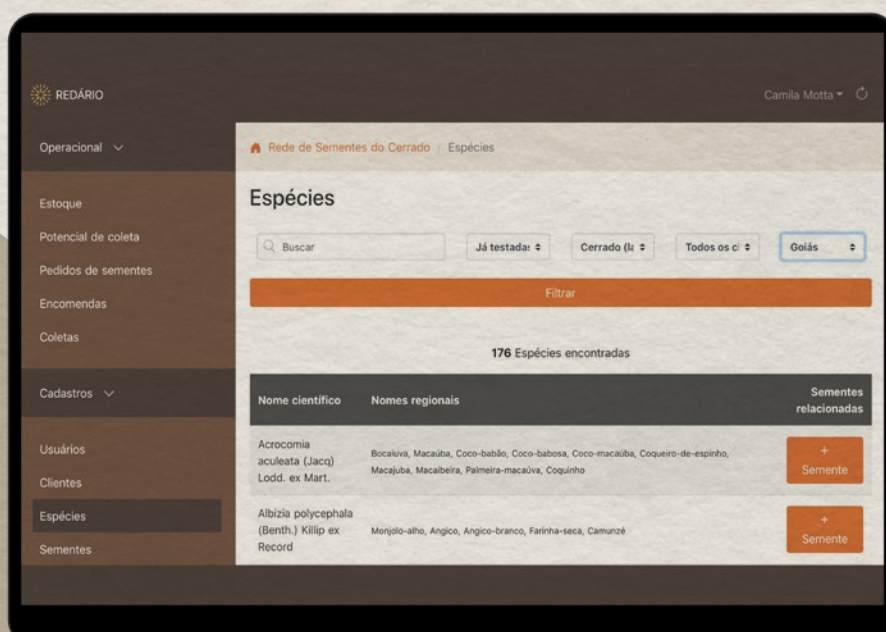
REDÁRIO

Camila Motta

Operacional

Estoque
Potencial de coleta
Pedidos de sementes
Encomendas
Coletas

Cadastros

Usuários
Clientes
Espécies
Sementes

Rede de Sementes do Cerrado / Espécies

Espécies

Buscar

Já testada:

Cerrado (l:

Todos os c

Goiás

Filtrar

176 Espécies encontradas

| Nome científico | Nomes regionais | Sementes relacionadas |
|---|---|---|
| Acrocomia aculeata (Jacq) Lodd. ex Mart. | Bocaiuva, Macaúba, Coco-babão, Coco-babosa, Coco-macaúba, Coqueiro-de-espinho, Macajuba, Macaibeira, Palmeira-macaúva, Coquinho | + Semente |
| Albizia polycephala (Benth.) Killip ex Record | Monjolo-alho, Angico, Angico-branco, Farinha-seca, Camunzé | + Semente |